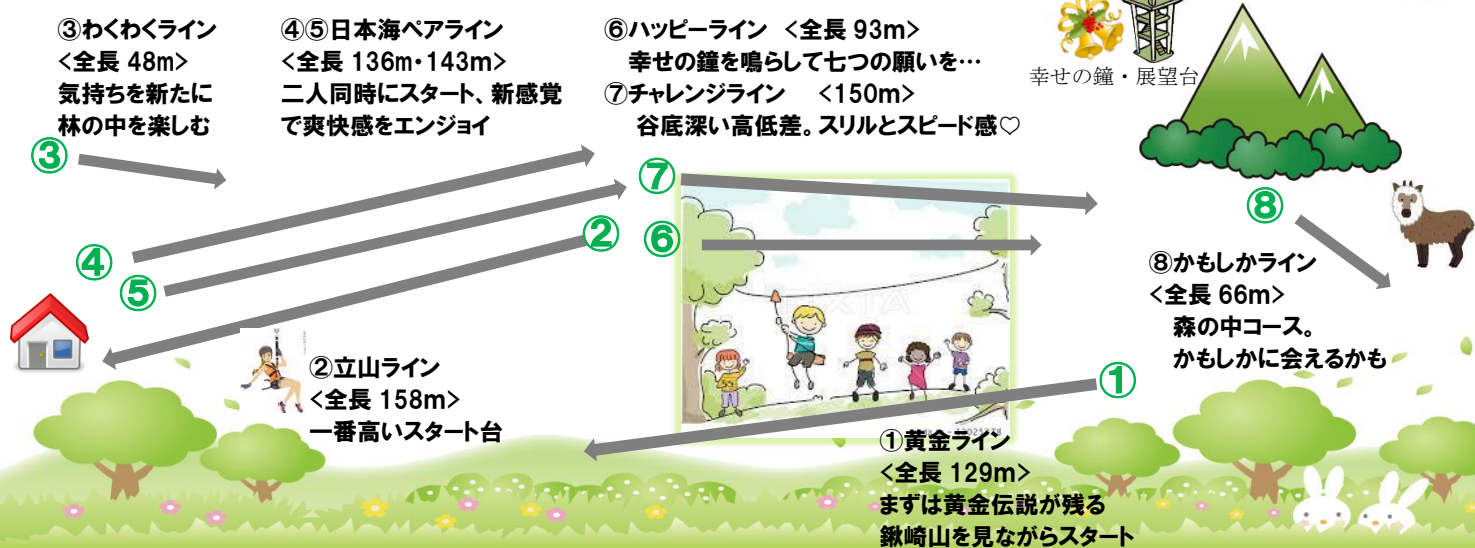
③わくわくライン
<全長 48m>
気持ちを新たに
林の中を楽しむ

④⑤日本海ペアライン
<全長 136m・143m>
二人同時にスタート、新感覚
で爽快感をエンジョイ

⑥ハッピーライン <全長 93m>
幸せの鐘を鳴らして七つの願いを…
⑦チャレンジライン <150m>
谷底深い高低差。スリルとスピード感♡

幸せの鐘・展望台

③
⑦
④
②
⑥
⑤
⑧

⑧かもしかライン
<全長 66m>
森の中コース。
かもしかに会えるかも

②立山ライン
<全長 158m>
一番高いスタート台

①

①黄金ライン
<全長 129m>
まずは黄金伝説が残る
鍬崎山を見ながらスタート